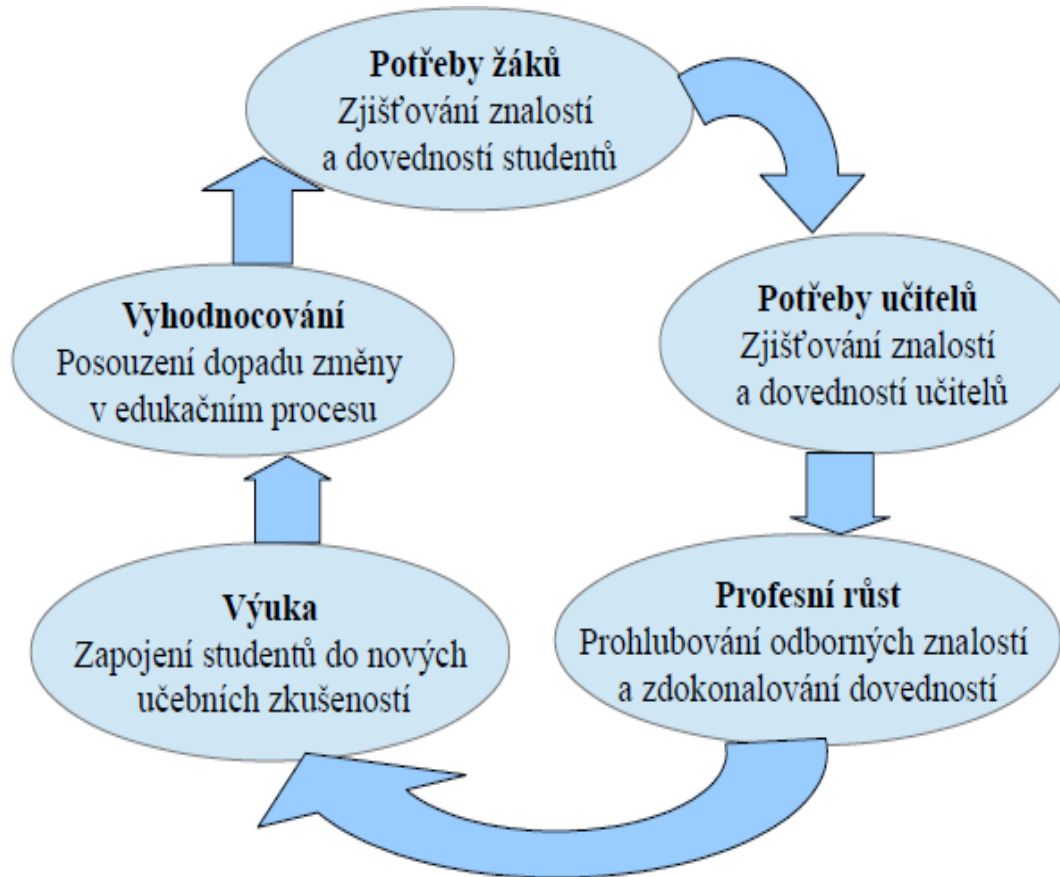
Potřeby žáků
Zjišťování znalostí a dovedností studentů

Potřeby učitelů
Zjišťování znalostí a dovedností učitelů

Profesní růst
Prohlubování odborných znalostí a zdokonalování dovedností

Výuka
Zapojení studentů do nových učebních zkušeností

Vyhodnocování
Posouzení dopadu změny v edukačním procesu